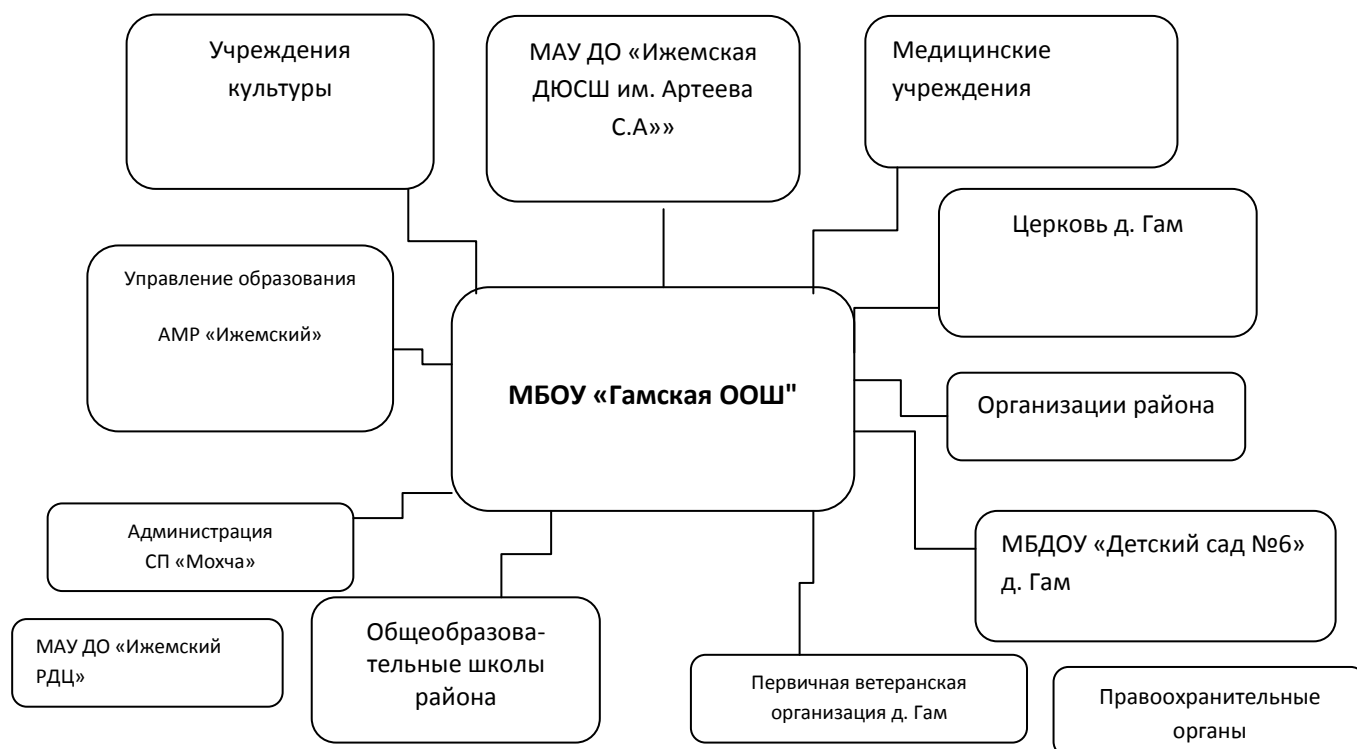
Учреждения культуры

МАУ ДО «Ижемская ДЮСШ им. Артеева С.А»»

Медицинские учреждения

Церковь д. Гам

Управление образования

АМР «Ижемский»

МБОУ «Гамская ООШ"

Организации района

Администрация СП «Мохча»

МБДОУ «Детский сад №6» д. Гам

МАУ ДО «Ижемский РДЦ»

Общеобразовательные школы района

Первичная ветеранская организация д. Гам

Правоохранительные органы